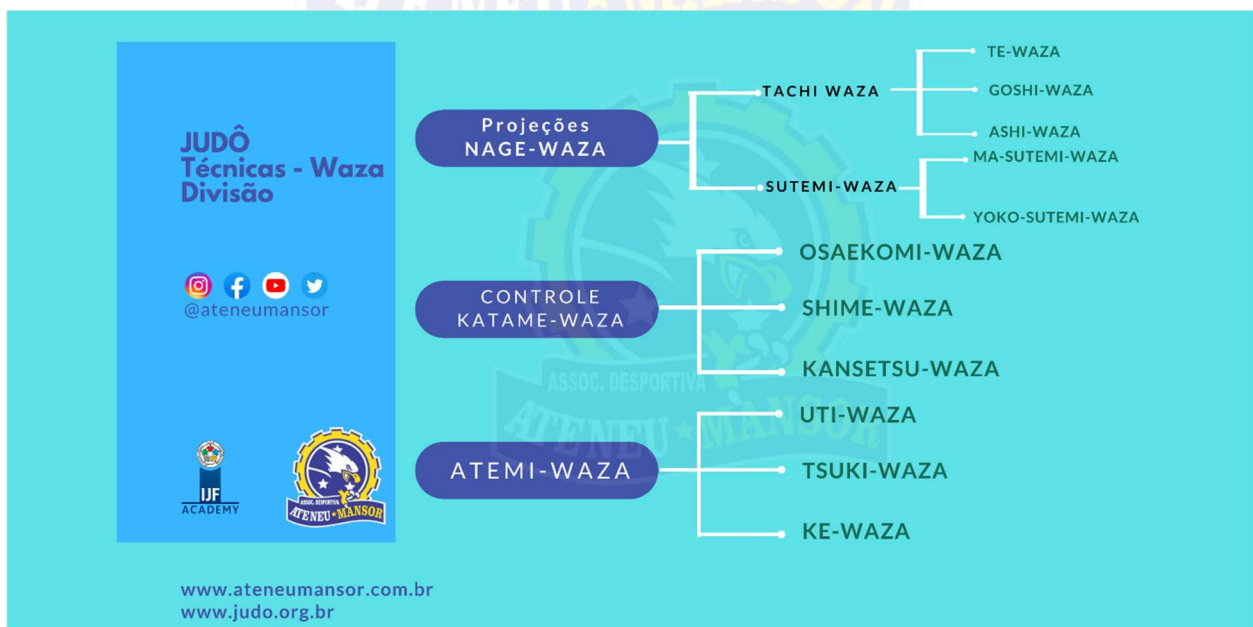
JUDÔ
Técnicas - Waza
Divisão

@ateneumansor

IJF ACADEMY

ASSOC. DESPORTIVA ATENEU MANSOR

Projeções
NAGE-WAZA

TACHI WAZA

TE-WAZA

GOSHI-WAZA

ASHI-WAZA

SUTEMI-WAZA

MA-SUTEMI-WAZA

YOKO-SUTEMI-WAZA

CONTROLE
KATAME-WAZA

OSAEKOMI-WAZA

SHIME-WAZA

KANSETSU-WAZA

ATEMI-WAZA

UTI-WAZA

TSUKI-WAZA

KE-WAZA

ASSOC. DESPORTIVA
ATENEU MANSOR

www.ateneumansor.com.br
www.judo.org.br